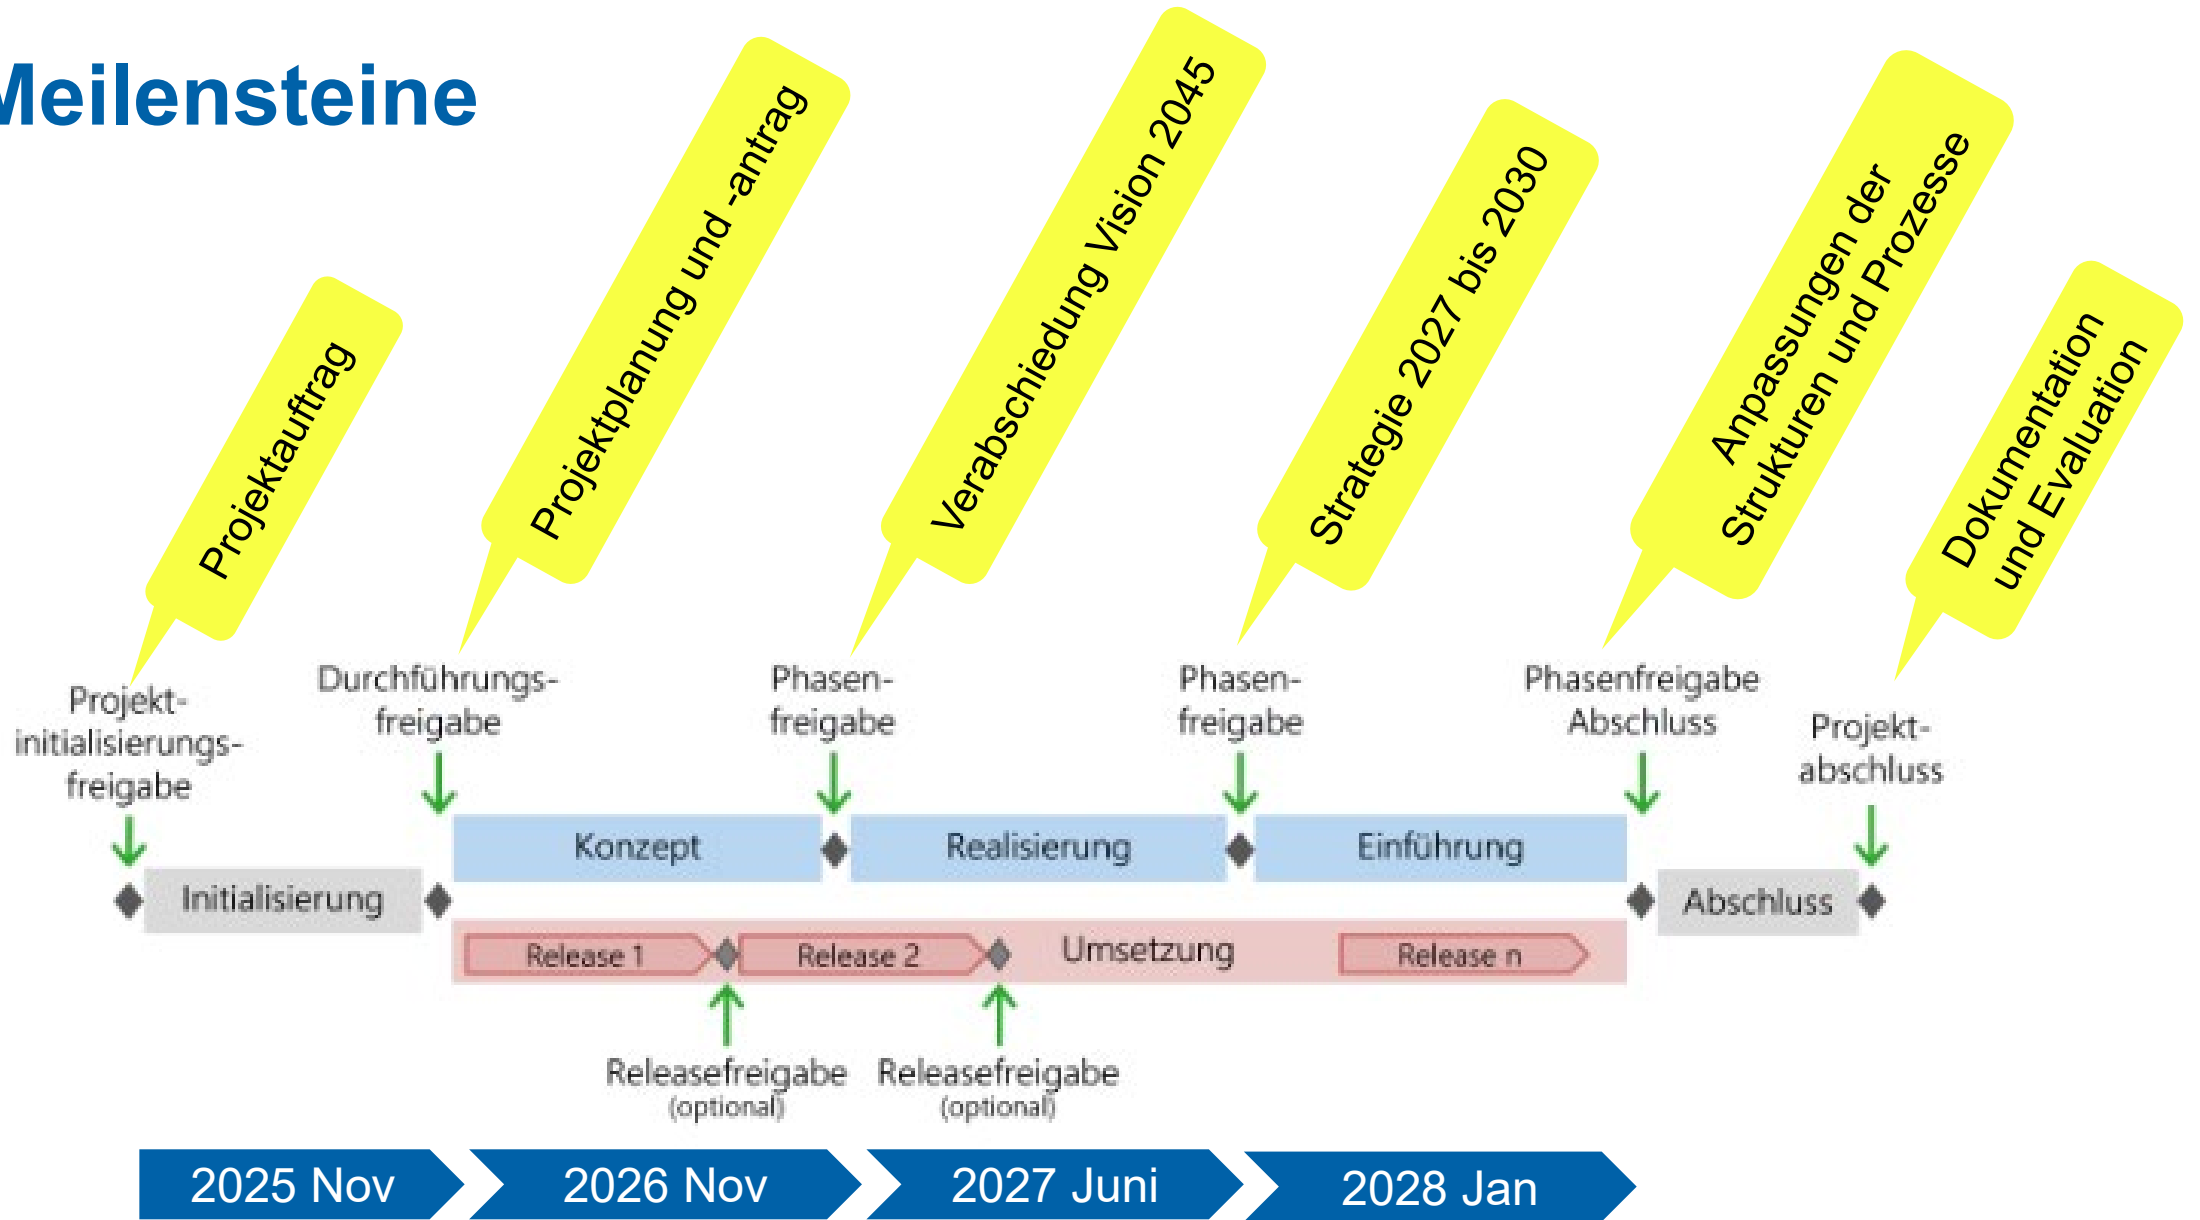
Meilensteine

Projektauftrag

Projektplanung und -antrag

Verabschiedung Vision 2045

Strategie 2027 bis 2030

Anpassungen der Strukturen und Prozesse

Dokumentation und Evaluation

Projektinitialisierungsfreigabe

Durchführungsfreigabe

Phasenfreigabe

Phasenfreigabe

Phasenfreigabe Abschluss

Projektabschluss

Initialisierung

Konzept

Realisierung

Einführung

Abschluss

Release 1

Release 2

Umsetzung

Release n

Releasefreigabe (optional)

Releasefreigabe (optional)

2025 Nov

2026 Nov

2027 Juni

2028 Jan